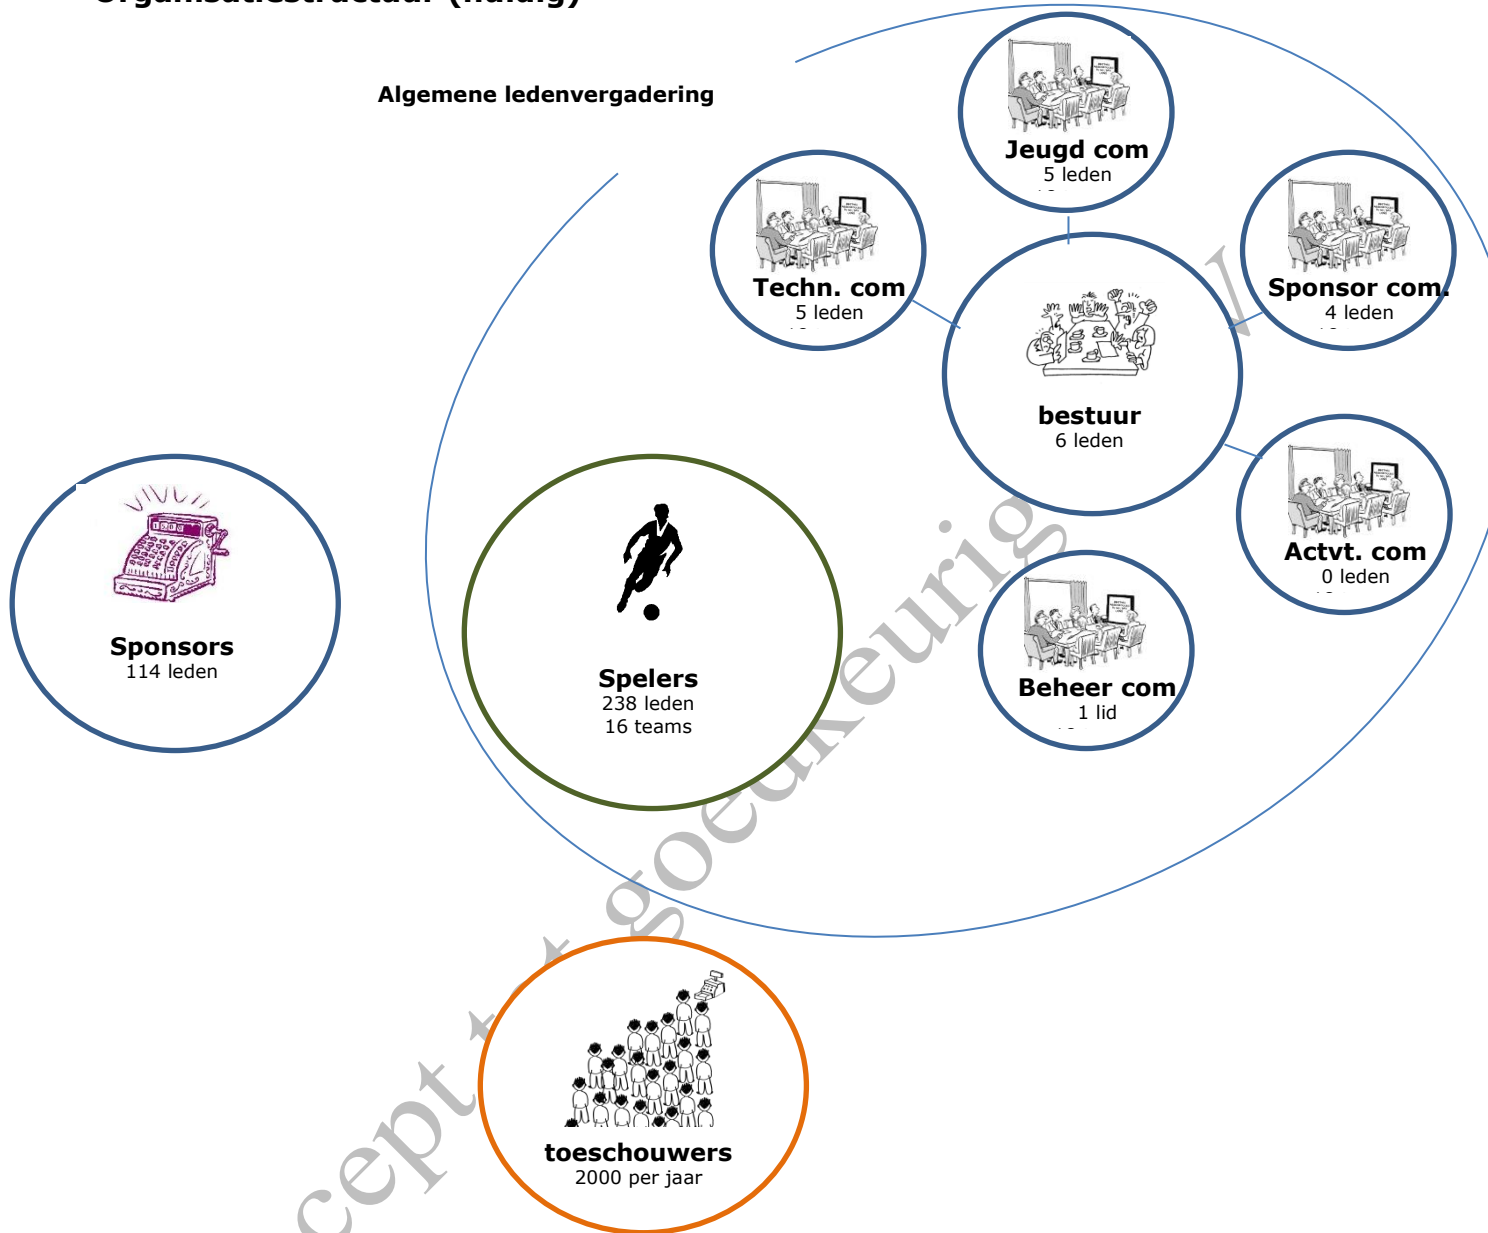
Organisatiestructuur (huidig)

Algemene ledenvergadering

Jeugd com
5 leden

Techn. com
5 leden

Sponsor com.
4 leden

bestuur
6 leden

Actvt. com
0 leden

Sponsors
114 leden

Spelers
238 leden
16 teams

Beheer com
1 lid

toeschouwers
2000 per jaar

concept tot goedkeurig